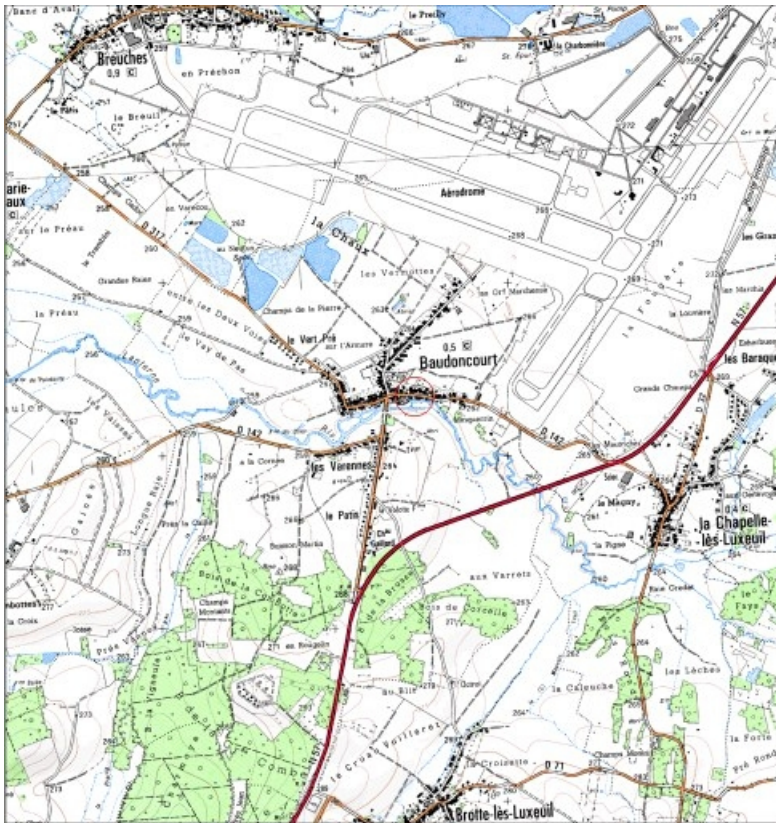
Banc d'Aval
le Prelly
la Charbonnière
Breuches
0,9
en Préchon
le Breuil
Aérodrome
arie-
aux
sur le Préau
la Chaux
Grandes Raies
les Varrottes
sur Gr! Marchamp
la Préau
entre les Deux Voies
Champs de la Pierre
le Vert Pré
sur l'Amare
Baudoncourt
0,5
Vay de Pas
les Baraque
la Lucotère
Grands Champs
D 142
D 142
les Varennes
a la Corvée
le Patin
la Chapelle-lès-Luxeuil
aux Varrots
Bois de Corcelle
la Maquay
les Gaux
Champs Simonets
Bois de la Corvée
aux Bruyères
Prés Vautiers
au Bllé
la Caleuche
les Lèches
les Faye
la Croisette
la Forêt
Pré Rond
la Croix
Charmes Moches
D 71
Bas de la Combe
Breuchottes
Brotte-lès-Luxeuil